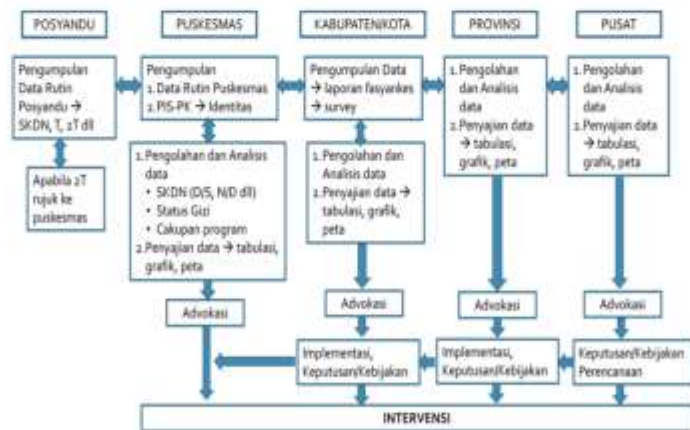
POSYANDU

PUSKESMAS

KABUPATEN/KOTA

PROVINSI

PUSAT

Pengumpulan Data Rutin Posyandu → SKDN, T, 2T dll

Apabila 2T rujuk ke puskesmas

Pengumpulan
1. Data Rutin Puskesmas
2. PIS-PK → Identitas

1. Pengolahan dan Analisis data
• SKDN (D/S, N/D dll)
• Status Gizi
• Cakupan program
2. Penyajian data → tabulasi, grafik, peta

Advokasi

Pengumpulan Data
→ laporan fasyankes
→ survey

1. Pengolahan dan Analisis data
2. Penyajian data → tabulasi, grafik, peta

Advokasi

Implementasi, Keputusan/Kebijakan

1. Pengolahan dan Analisis data
2. Penyajian data → tabulasi, grafik, peta

Advokasi

Implementasi, Keputusan/Kebijakan

1. Pengolahan dan Analisis data
2. Penyajian data → tabulasi, grafik, peta

Advokasi

Keputusan/Kebijakan Perencanaan

INTERVENSI